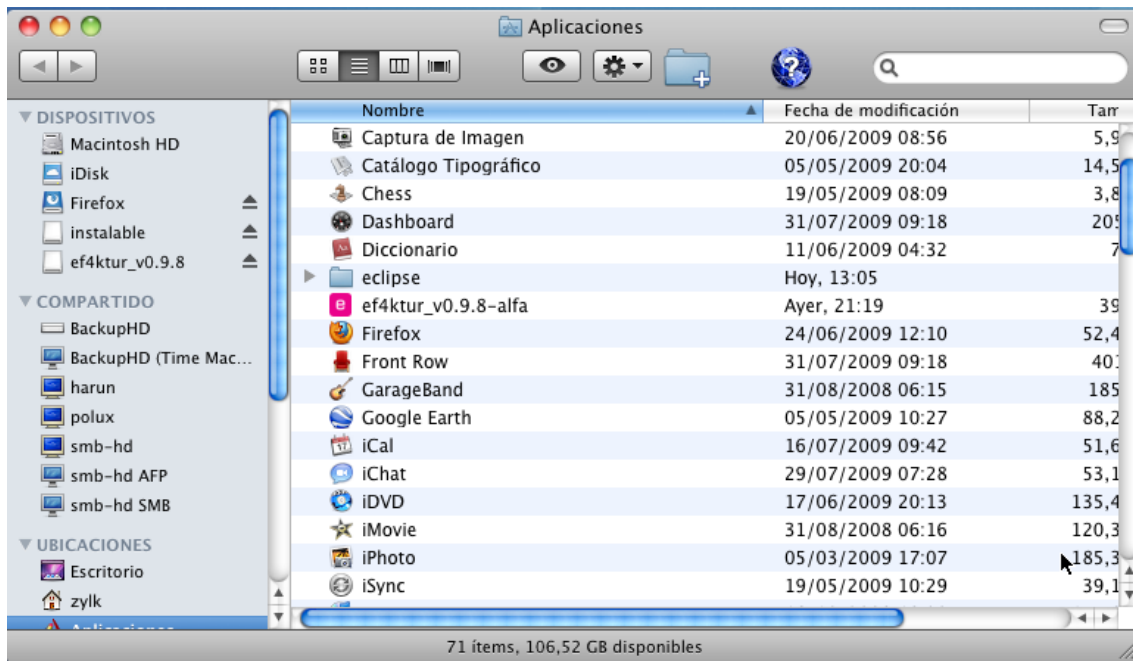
Aplicaciones

▼ DISPOSITIVOS
Macintosh HD
iDisk
Firefox
instalable
ef4ktur_v0.9.8
▼ COMPARTIDO
BackupHD
BackupHD (Time Mac...
harun
polux
smb-hd
smb-hd AFP
smb-hd SMB
▼ UBICACIONES
Escritorio
zylk
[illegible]

| Nombre | Fecha de modificación | Tar |
|---|---|---|
| Captura de Imagen | 20/06/2009 08:56 | 5,9 |
| Catálogo Tipográfico | 05/05/2009 20:04 | 14,5 |
| Chess | 19/05/2009 08:09 | 3,8 |
| Dashboard | 31/07/2009 09:18 | 20! |
| Diccionario | 11/06/2009 04:32 | 7 |
| eclipse | Hoy, 13:05 | |
| ef4ktur_v0.9.8-alfa | Ayer, 21:19 | 39 |
| Firefox | 24/06/2009 12:10 | 52,4 |
| Front Row | 31/07/2009 09:18 | 40 |
| GarageBand | 31/08/2008 06:15 | 185 |
| Google Earth | 05/05/2009 10:27 | 88,2 |
| iCal | 16/07/2009 09:42 | 51,6 |
| iChat | 29/07/2009 07:28 | 53,1 |
| iDVD | 17/06/2009 20:13 | 135,4 |
| iMovie | 31/08/2008 06:16 | 120,3 |
| iPhoto | 05/03/2009 17:07 | 185,3 |
| iSync | 19/05/2009 10:29 | 39,1 |

71 ítems, 106,52 GB disponibles